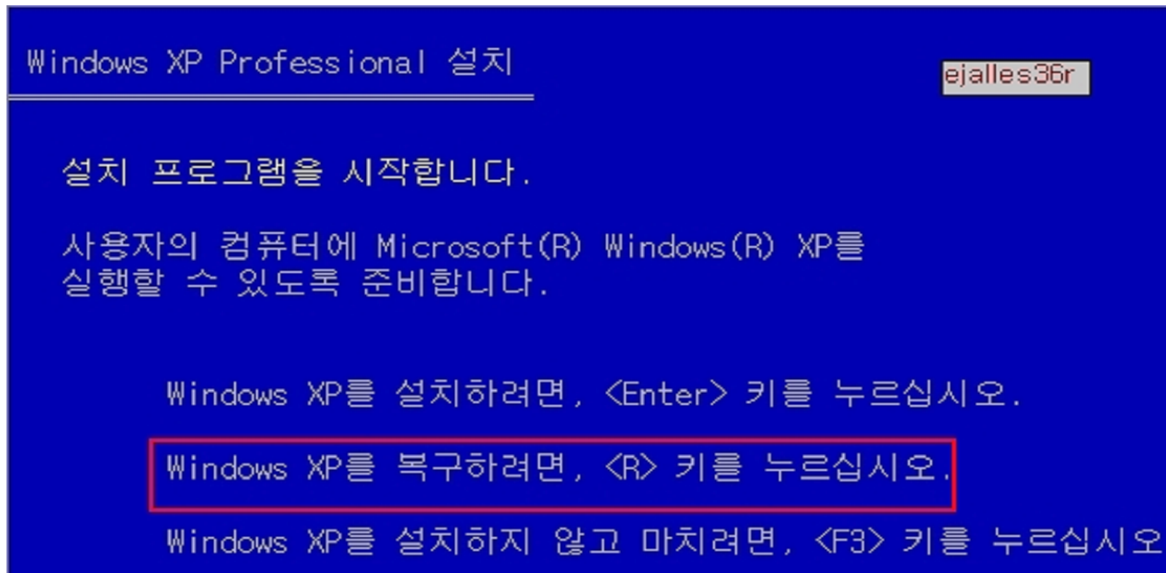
Windows XP Professional 설치

ejalles36r

설치 프로그램을 시작합니다.

사용자의 컴퓨터에 Microsoft(R) Windows(R) XP를 실행할 수 있도록 준비합니다.

Windows XP를 설치하려면, <Enter> 키를 누르십시오.

Windows XP를 복구하려면, <R> 키를 누르십시오.

Windows XP를 설치하지 않고 마치려면, <F3> 키를 누르십시오